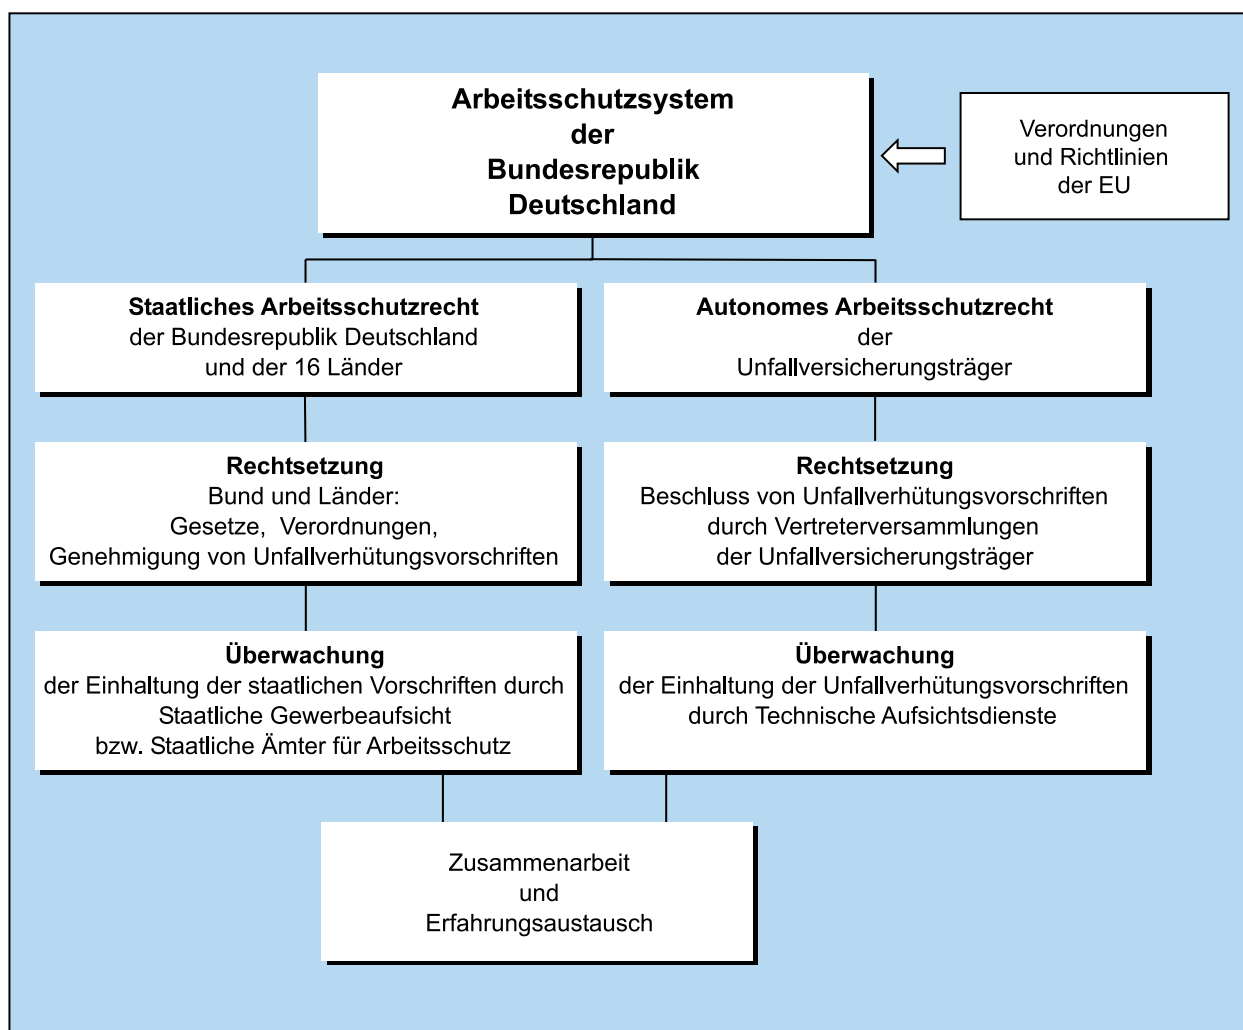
Arbeitsschutzsystem
der
Bundesrepublik
Deutschland

Verordnungen
und Richtlinien
der EU

Staatliches Arbeitsschutzrecht
der Bundesrepublik Deutschland
und der 16 Länder

Autonomes Arbeitsschutzrecht
der
Unfallversicherungsträger

Rechtsetzung
Bund und Länder:
Gesetze, Verordnungen,
Genehmigung von Unfallverhütungsvorschriften

Rechtsetzung
Beschluss von Unfallverhütungsvorschriften
durch Vertreterversammlungen
der Unfallversicherungsträger

Überwachung
der Einhaltung der staatlichen Vorschriften durch
Staatliche Gewerbeaufsicht
bzw. Staatliche Ämter für Arbeitsschutz

Überwachung
der Einhaltung der Unfallverhütungsvorschriften
durch Technische Aufsichtsdienste

Zusammenarbeit
und
Erfahrungsaustausch